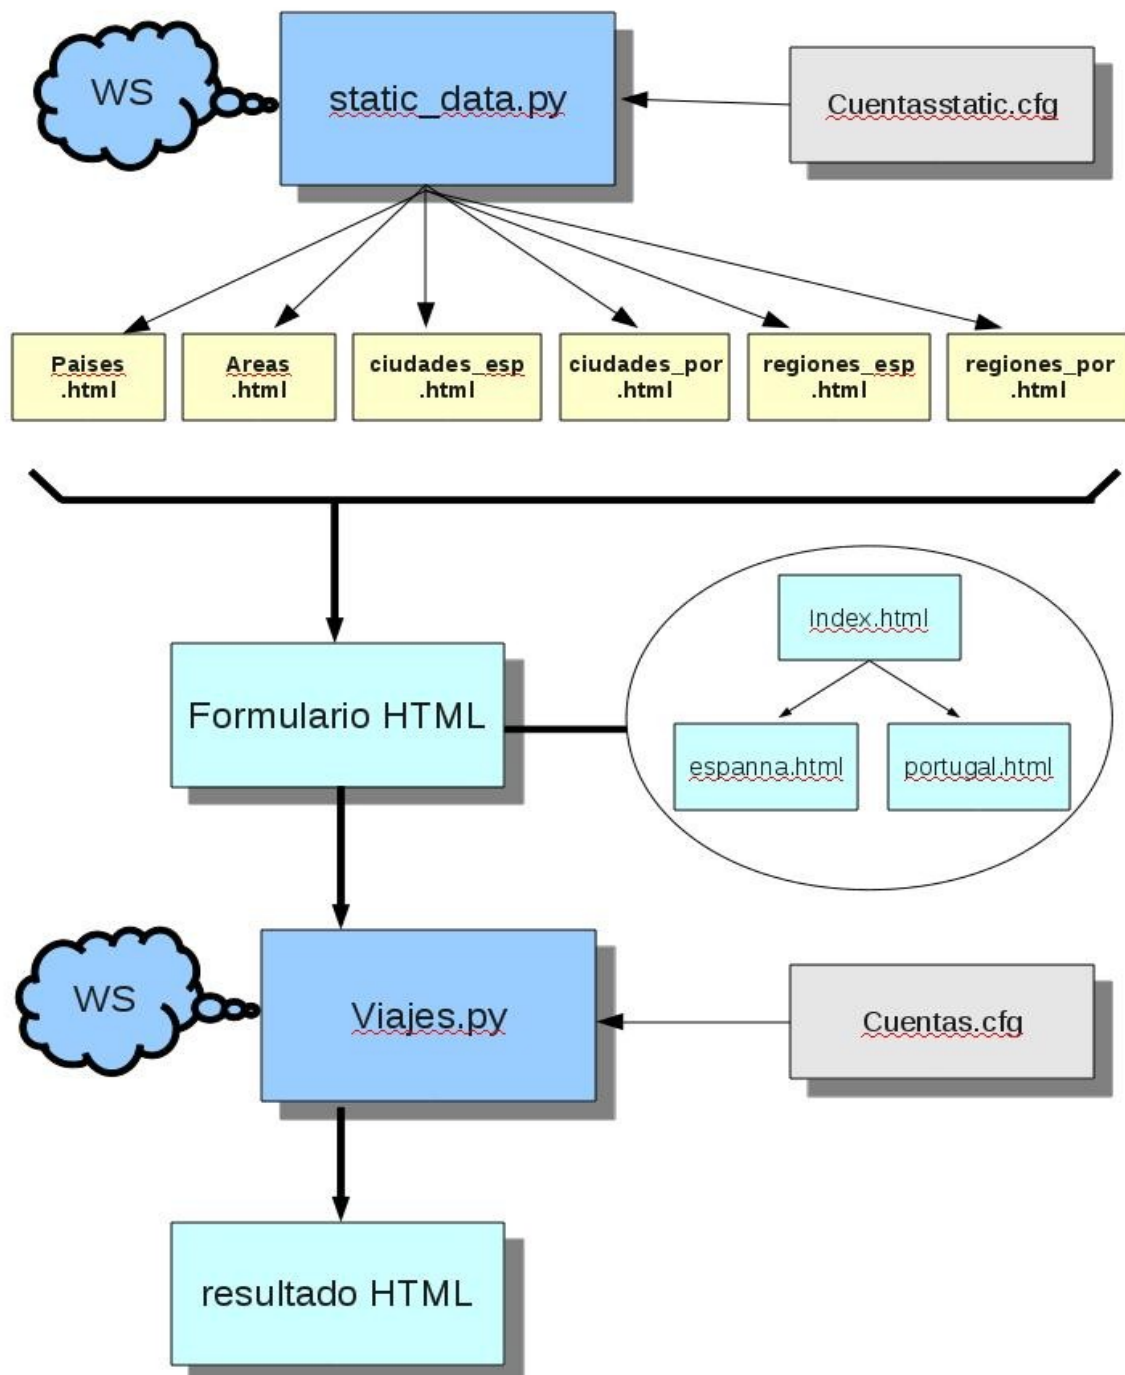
WS

static_data.py

Cuentasstatic.cfg

Paises .html

Areas .html

ciudades_esp .html

ciudades_por .html

regiones_esp .html

regiones_por .html

Formulario HTML

Index.html

espanna.html

portugal.html

WS

Viajes.py

Cuentas.cfg

resultado HTML